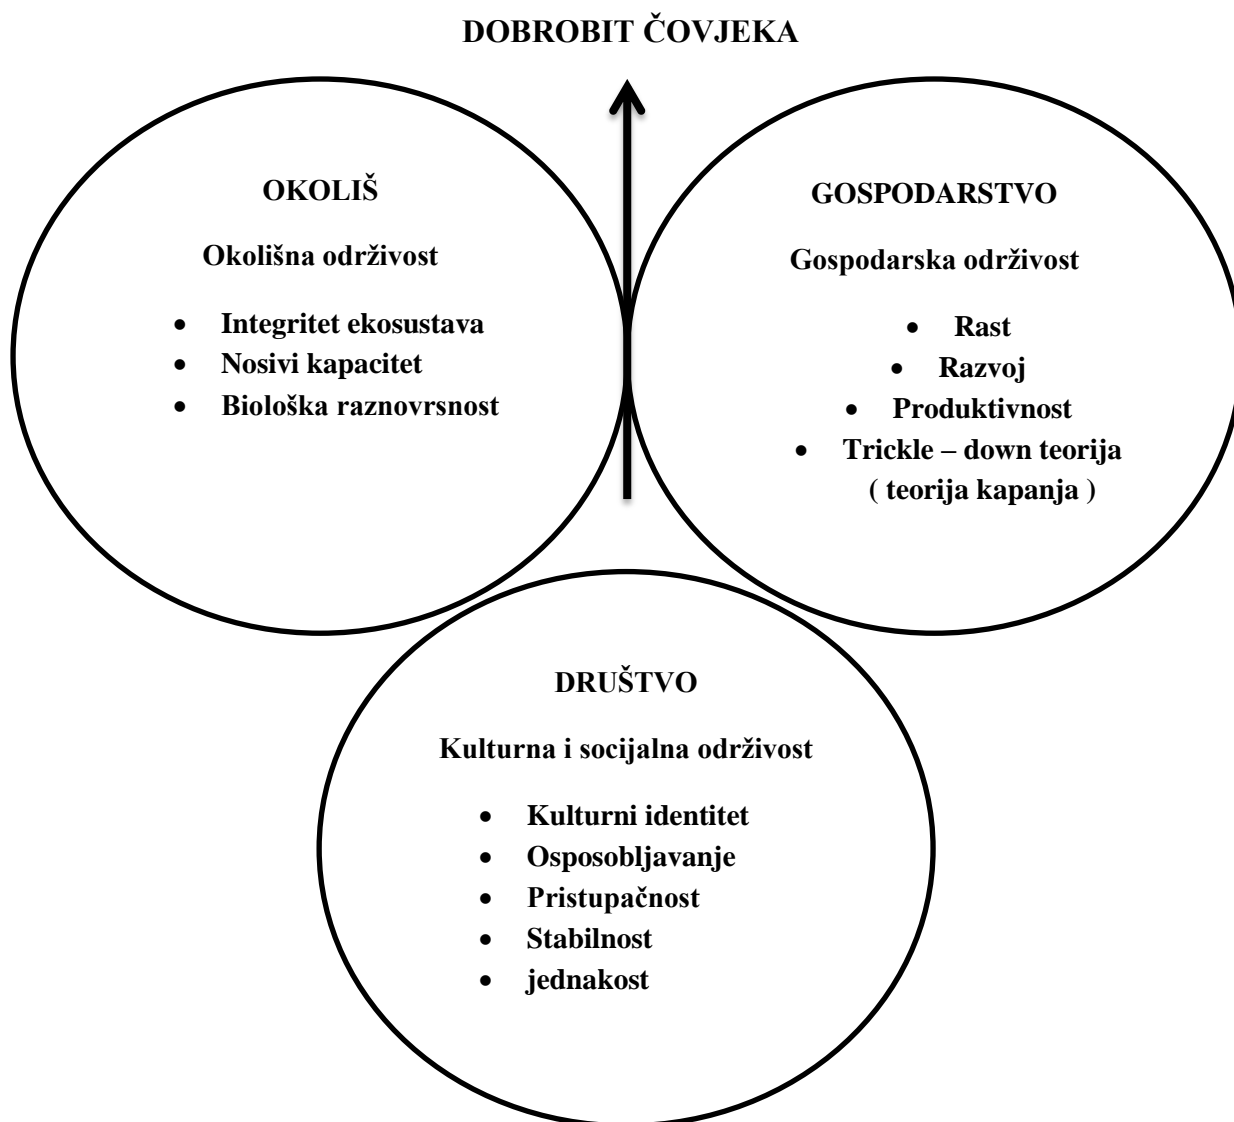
DOBROBIT ČOVJEKA

OKOLIŠ

Okolišna održivost

- Integritet ekosustava
- Nosivi kapacitet
- Biološka raznovrsnost

GOSPODARSTVO

Gospodarska održivost

- Rast
- Razvoj
- Produktivnost
- Trickle – down teorija ( teorija kapanja )

DRUŠTVO

Kulturna i socijalna održivost

- Kulturni identitet
- Osposobljavanje
- Pristupačnost
- Stabilnost
- jednakost